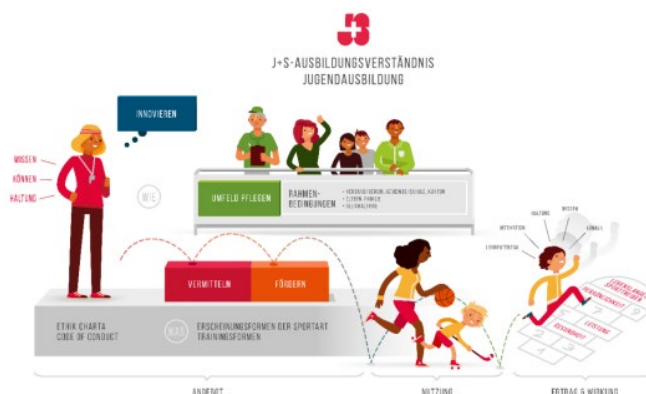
J+S-AUSBILDUNGSVERSTÄNDNIS
JUGENDAUSBILDUNG

INNOVIEREN

WISSEN
KÖNNEN
HALTUNG

WIE

UMFELD PFLEGEN

RAHMENBEDINGUNGEN

• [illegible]
• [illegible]
• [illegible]

VERMITTELN

FÖRDERN

ETHIK CHARTA
CODE OF CONDUCT

WAS

ERSCHEINUNGSFORMEN DER SPORTART
TRAININGSFORMEN

MOTIVATION
HALTUNG
WISSEN
KÖNNEN
LEBENSFREUDE

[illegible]
LEISTUNG
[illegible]
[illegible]

ANGEBOT

NUTZUNG

ERTRAG & WIRKUNG